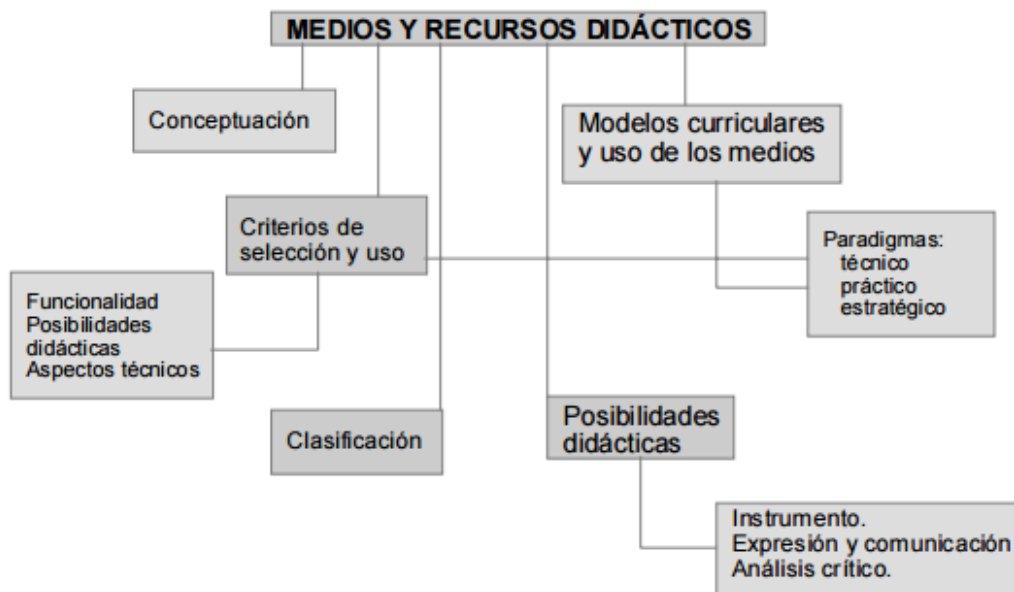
MEDIOS Y RECURSOS DIDÁCTICOS

Conceptuación

Modelos curriculares y uso de los medios

Criterios de selección y uso

Paradigmas:
técnico
práctico
estratégico

Funcionalidad
Posibilidades didácticas
Aspectos técnicos

Clasificación

Posibilidades didácticas

Instrumento.
Expresión y comunicación
Análisis crítico.